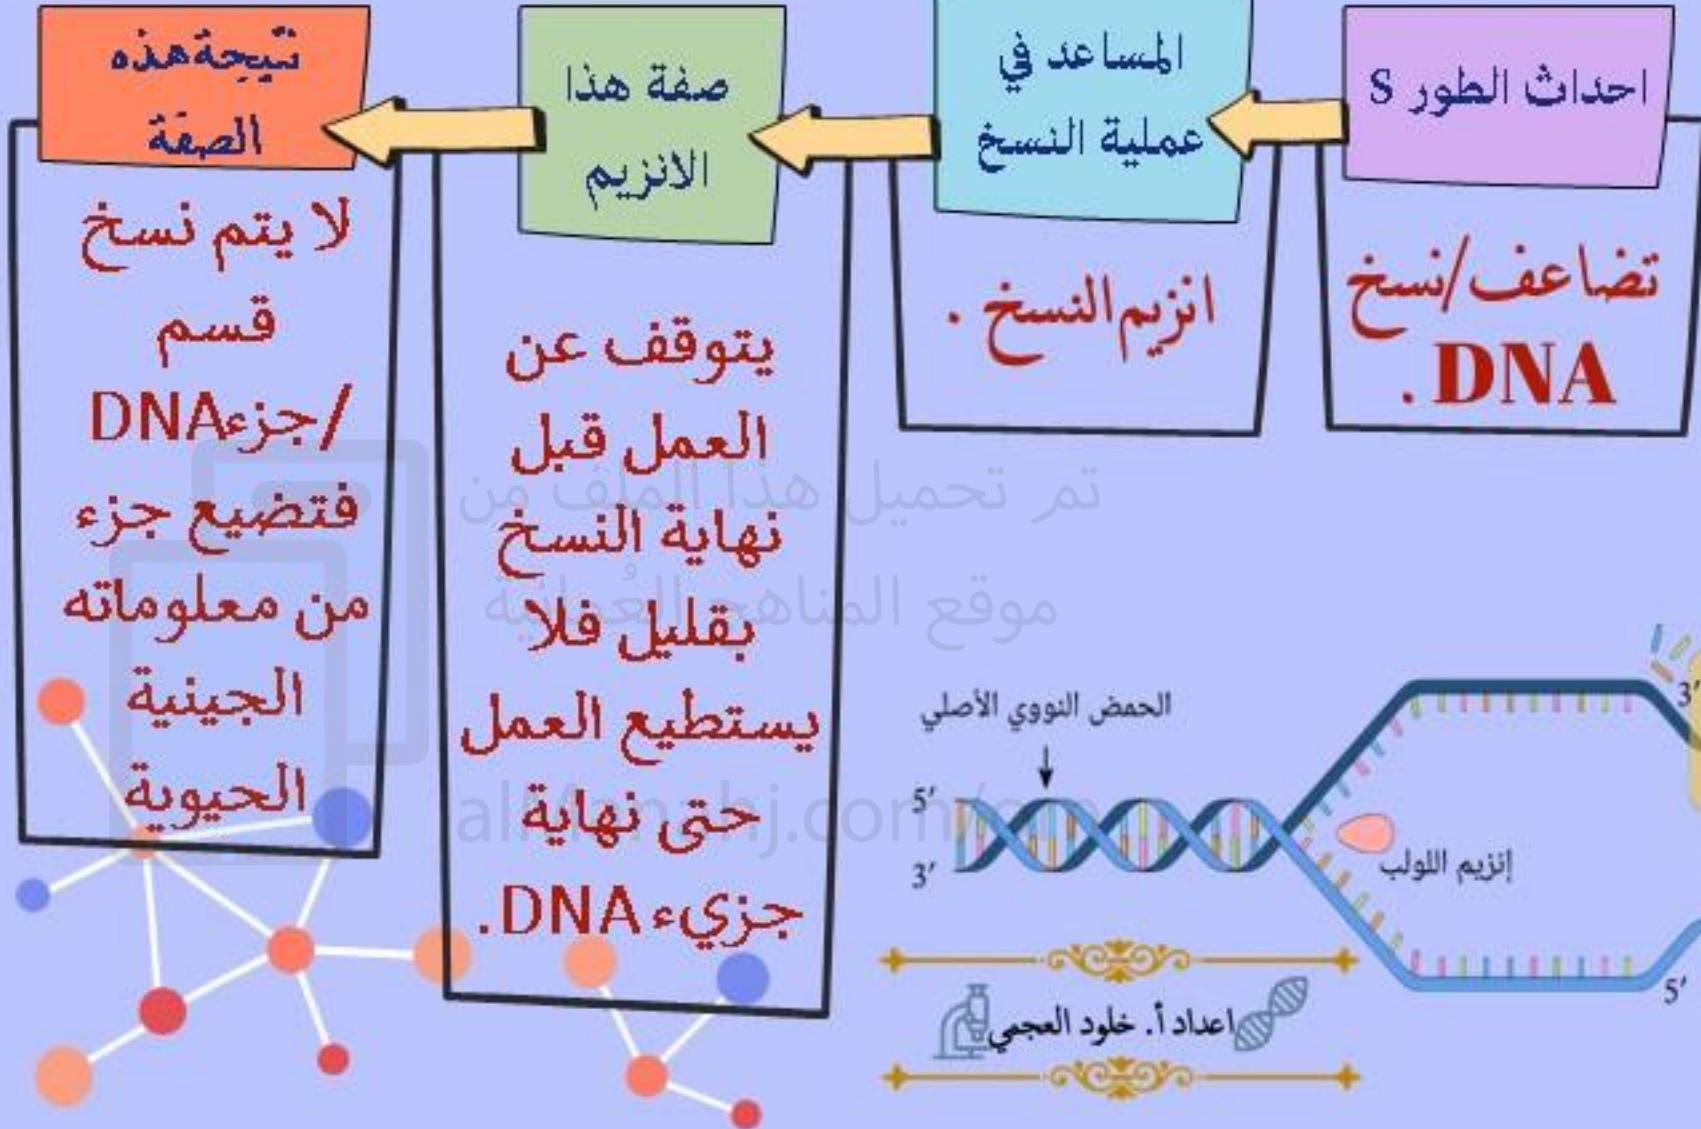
احداث الطور S

تضاعف/نسخ DNA.

المساعد في عملية النسخ

انزيم النسخ .

صفة هذا الانزيم

يتوقف عن العمل قبل نهاية النسخ بقليل فلا يستطيع العمل حتى نهاية جزيءDNA.

نتيجة هذه الصفة

لا يتم نسخ قسم /جزءDNA فتضيع جزء من معلوماته الجينية الحيوية

تم تحميل هذا الملف من موقع المناهج العُمانية
almanahj.com/om

الحمض النووي الأصلي
5′
3′
إنزيم اللولب
3′
5′

اعداد أ. خلود العجمي